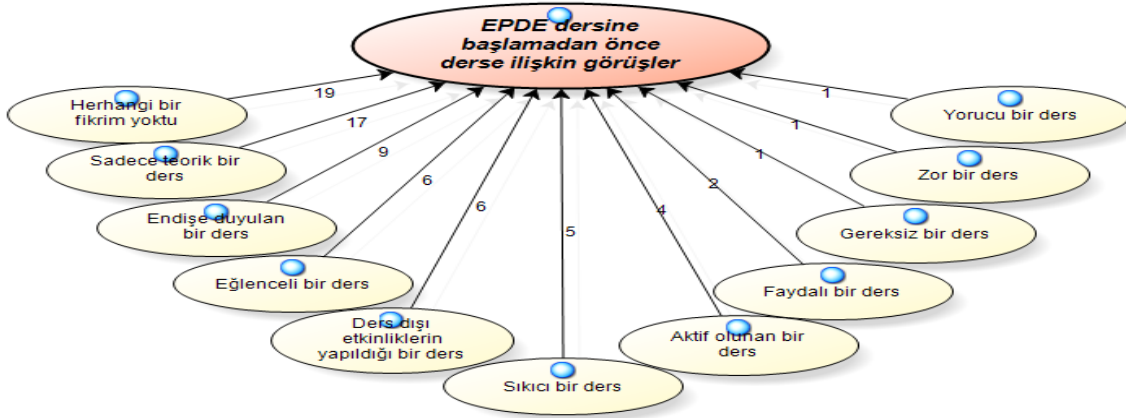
EPDE dersine başlamadan önce derse ilişkin görüşler

Herhangi bir fikrim yoktu
19

Sadece teorik bir ders
17

Endişe duyulan bir ders
9

Eğlenceli bir ders
6

Ders dışı etkinliklerin yapıldığı bir ders
6

Sıkıcı bir ders
5

Aktif olunan bir ders
4

Faydalı bir ders
2

Gereksiz bir ders
1

Zor bir ders
1

Yorucu bir ders
1